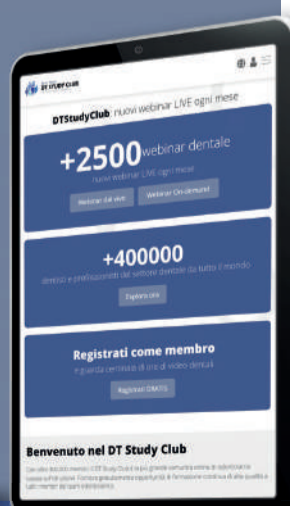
DTStudyClub nuovi webinar LIVE ogni mese

+2500 webinar dentale

nuovi webinar LIVE ogni mese

Webinar dal vivo

Webinar On-demand

+400000

dentisti e professionisti del settore dentale da tutto il mondo

Esplora ora

Registrati come membro

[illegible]

Registrati GRATIS

Benvenuto nel DT Study Club

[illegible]